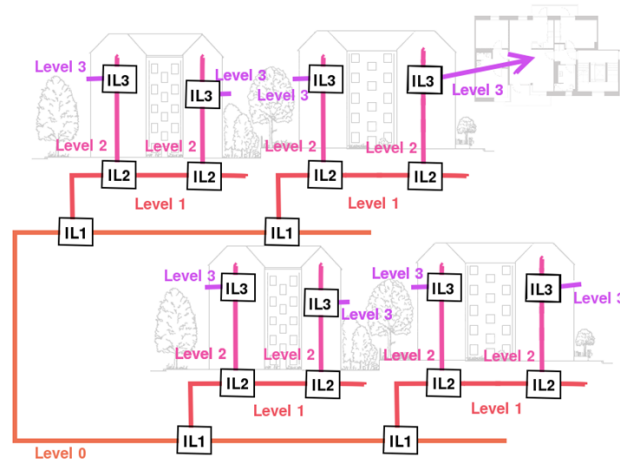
Level 3
IL3
Level 3
IL3
Level 3
IL3
IL3
Level 3
Level 2
Level 2
Level 2
Level 2
IL2
IL2
IL2
IL2
Level 1
Level 1
IL1
IL1
Level 3
IL3
IL3
Level 3
Level 3
IL3
IL3
Level 3
Level 2
Level 2
Level 2
Level 2
IL2
IL2
IL2
IL2
Level 1
Level 1
IL1
IL1
Level 0